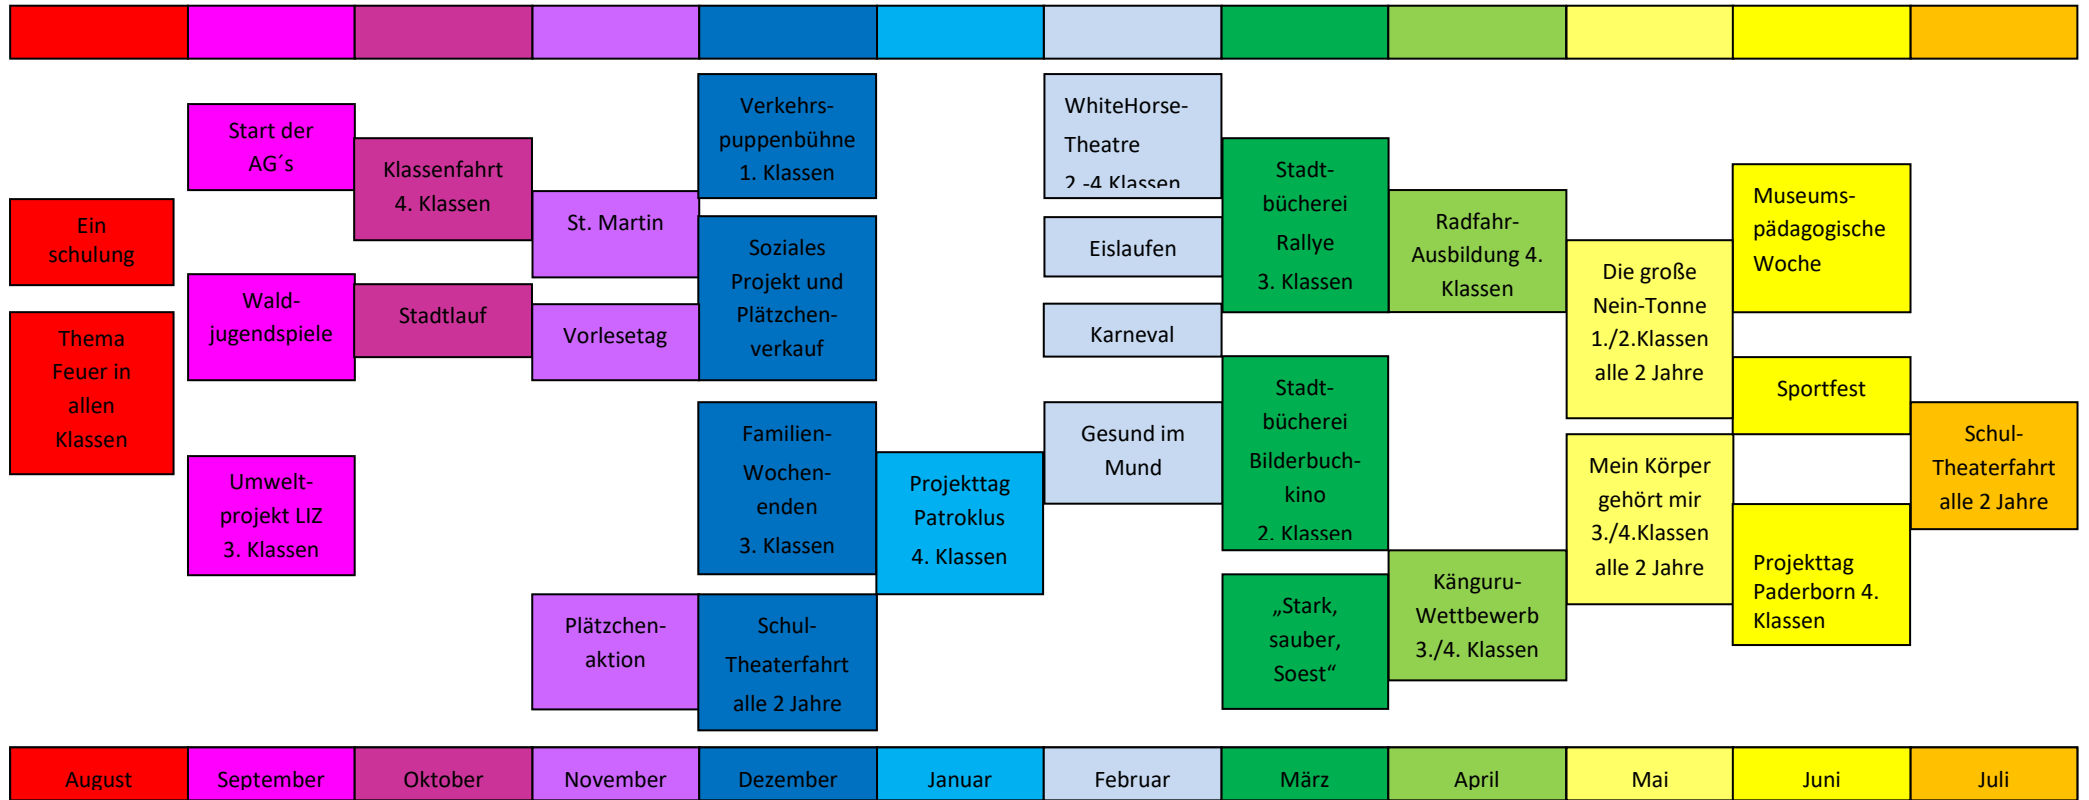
Ein schulung

Thema Feuer in allen Klassen

Start der AG´s

Wald-jugendspiele

Umwelt-projekt LIZ 3. Klassen

Klassenfahrt 4. Klassen

Stadtlauf

St. Martin

Vorlesetag

Plätzchen-aktion

Verkehrs-puppenbühne 1. Klassen

Soziales Projekt und Plätzchen-verkauf

Familien-Wochen-enden 3. Klassen

Schul-Theaterfahrt alle 2 Jahre

Projekttag Patroklus 4. Klassen

WhiteHorse-Theatre 2.-4 Klassen

Eislaufen

Karneval

Gesund im Mund

Stadt-bücherei Rallye 3. Klassen

Stadt-bücherei Bilderbuch-kino 2. Klassen

„Stark, sauber, Soest“

Radfahr-Ausbildung 4. Klassen

Känguru-Wettbewerb 3./4. Klassen

Die große Nein-Tonne 1./2.Klassen alle 2 Jahre

Mein Körper gehört mir 3./4.Klassen alle 2 Jahre

Museums-pädagogische Woche

Sportfest

Projekttag Paderborn 4. Klassen

Schul-Theaterfahrt alle 2 Jahre

| August | September | Oktober | November | Dezember | Januar | Februar | März | April | Mai | Juni | Juli |